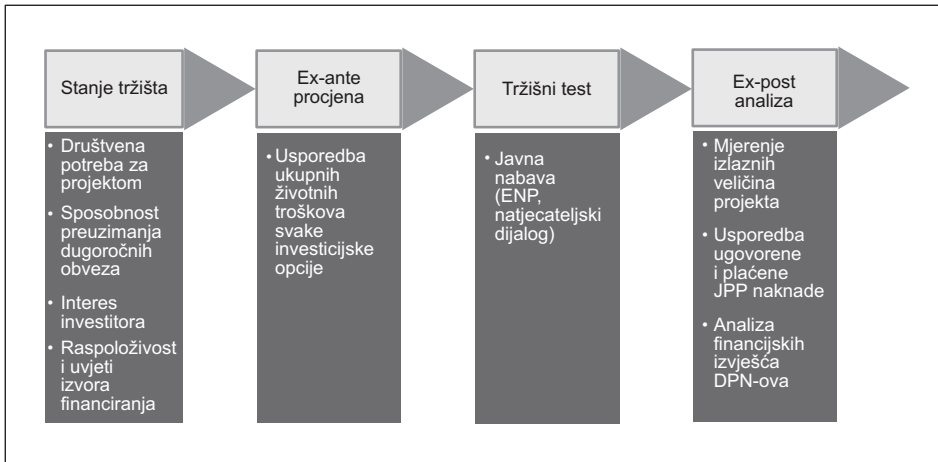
Stanje tržišta

• Društvena potreba za projektom
• Sposobnost preuzimanja dugoročnih obveza
• Interes investitora
• Raspoloživost i uvjeti izvora financiranja

Ex-ante procjena

• Usporedba ukupnih životnih troškova svake investicijske opcije

Tržišni test

• Javna nabava (ENP, natjecateljski dijalog)

Ex-post analiza

• Mjerenje izlaznih veličina projekta
• Usporedba ugovorene i plaćene JPP naknade
• Analiza financijskih izvješća DPN-ova